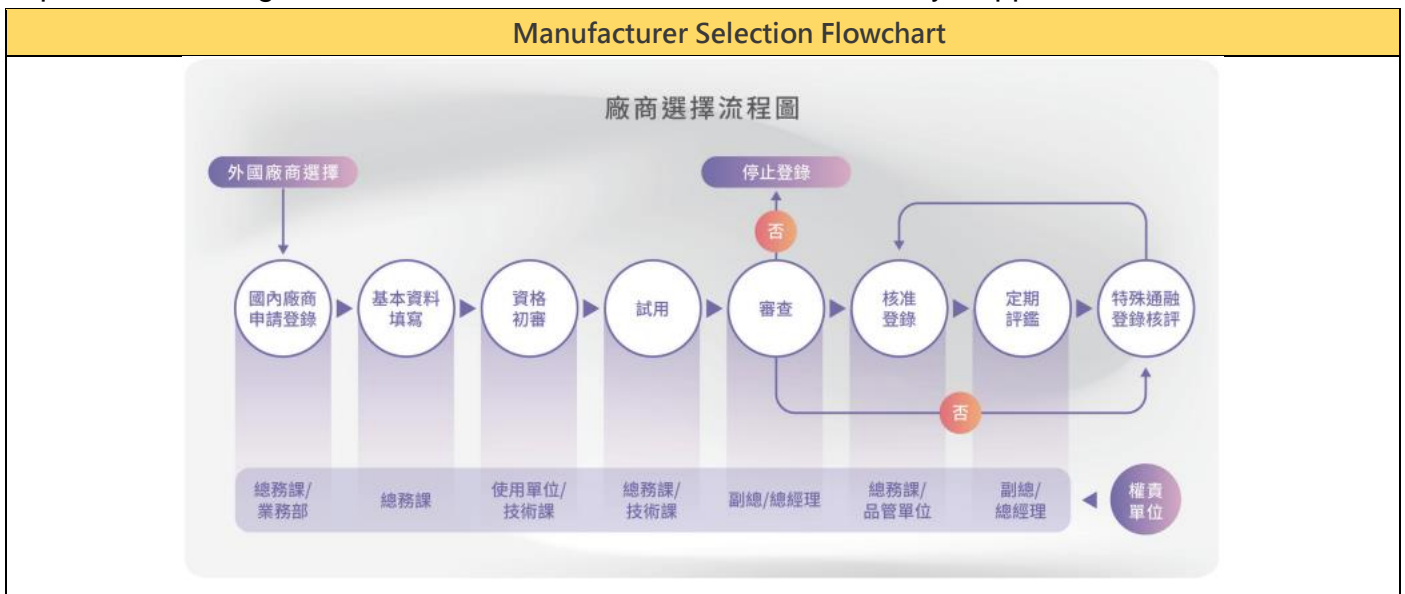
Manufacturer Selection Flowchart

廠商選擇流程圖

外國廠商選擇

停止登錄

否

國內廠商申請登錄

基本資料填寫

資格初審

試用

審查

核准登錄

定期評鑑

特殊通融登錄核評

否

總務課/業務部

總務課

使用單位/技術課

總務課/技術課

副總/總經理

總務課/品管單位

副總/總經理

權責單位